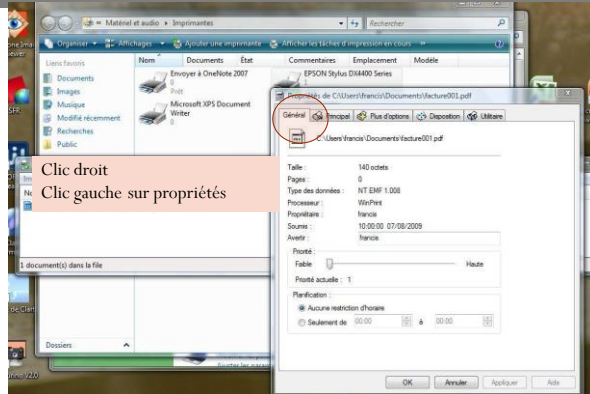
« Matériel et audio » Imprimantes
Rechercher
Organiser Affichages Ajouter une imprimante Afficher les tâches d'impression en cours
Liens favoris
Documents
Images
Musique
Modifié récemment
Recherches
Public
Nom
Documents
État
Commentaires
Emplacement
Modèle
Envoyer à OneNote 2007
0
Prêt
Microsoft XPS Document Writer
0
EPSON Stylus DX4400 Series
Propriétés de C:\Users\francis\Documents\facture001.pdf
Général
Principal
Plus d'options
Disposition
Utilitaire
C:\Users\francis\Documents\facture001.pdf
Clic droit
Clic gauche sur propriétés
Taille :
140 octets
Pages :
0
Type des données :
NT EMF 1.008
Processeur :
WinPrint
Propriétaire :
francis
Soumis :
10:00:00 07/08/2009
Avertir :
francis
Priorité
Faible
Haute
Priorité actuelle : 1
Planification
Aucune restriction d'horaire
Seulement de
00:00
à
00:00
1 document(s) dans la file
Dossiers
OK
Annuler
Appliquer
Aide